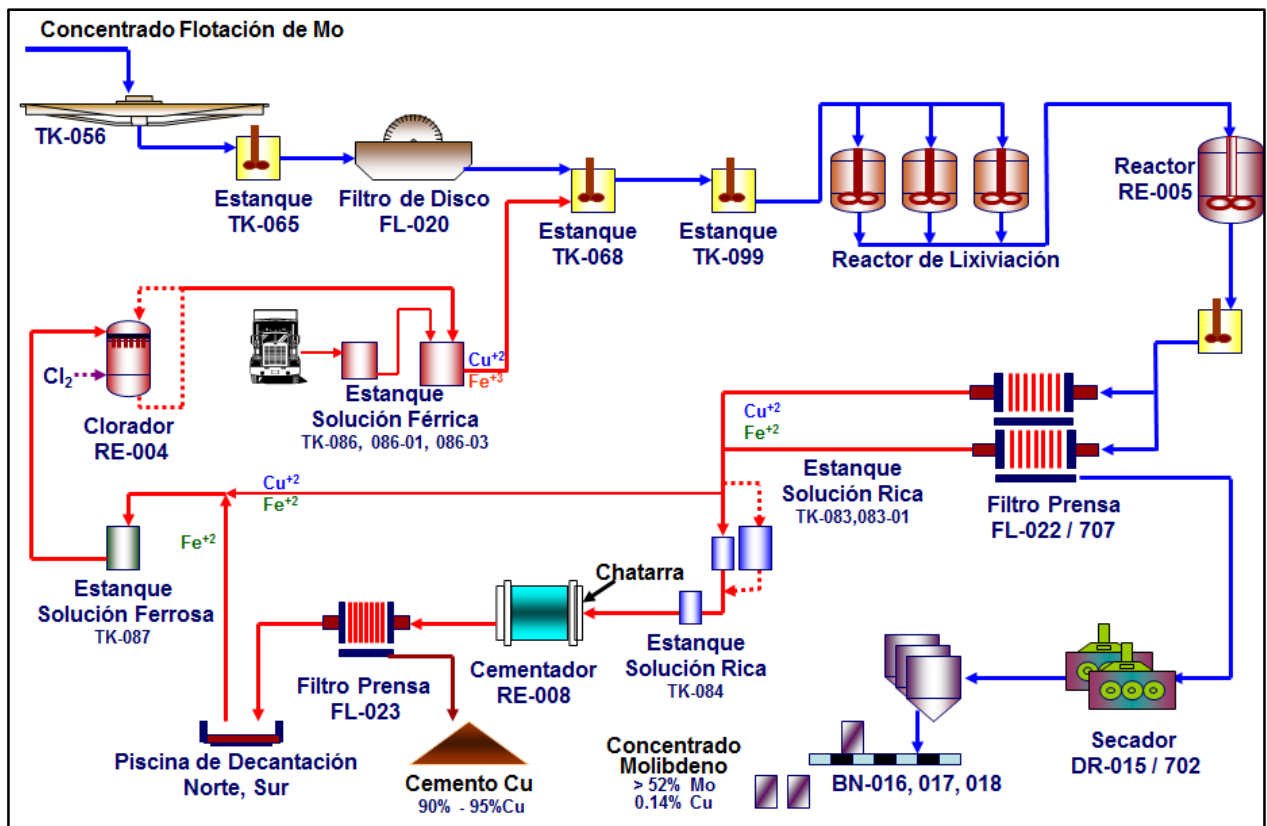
Concentrado Flotación de Mo

TK-056

Estanque
TK-065

Filtro de Disco
FL-020

Estanque
TK-068

Estanque
TK-099

Reactor de Lixiviación

Reactor
RE-005

$Cl_2$

Clorador
RE-004

$Cu^{+2}$
$Fe^{+3}$

Estanque
Solución Férrica
TK-086, 086-01, 086-03

$Cu^{+2}$
$Fe^{+2}$

Estanque
Solución Rica
TK-083,083-01

Filtro Prensa
FL-022 / 707

$Cu^{+2}$
$Fe^{+2}$

$Fe^{+2}$

Estanque
Solución Ferrosa
TK-087

Chatarra

Filtro Prensa
FL-023

Cementador
RE-008

Estanque
Solución Rica
TK-084

Piscina de Decantación
Norte, Sur

Cemento Cu
90% - 95%Cu

Concentrado
Molibdeno
> 52% Mo
0.14% Cu

BN-016, 017, 018

Secador
DR-015 / 702